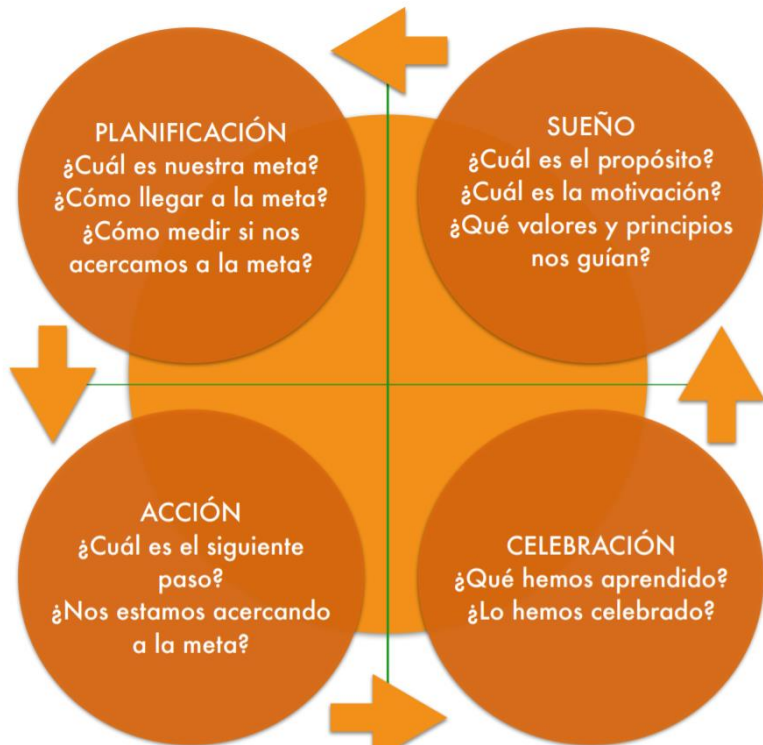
PLANIFICACIÓN
¿Cuál es nuestra meta?
¿Cómo llegar a la meta?
¿Cómo medir si nos acercamos a la meta?

SUEÑO
¿Cuál es el propósito?
¿Cuál es la motivación?
¿Qué valores y principios nos guían?

ACCIÓN
¿Cuál es el siguiente paso?
¿Nos estamos acercando a la meta?

CELEBRACIÓN
¿Qué hemos aprendido?
¿Lo hemos celebrado?